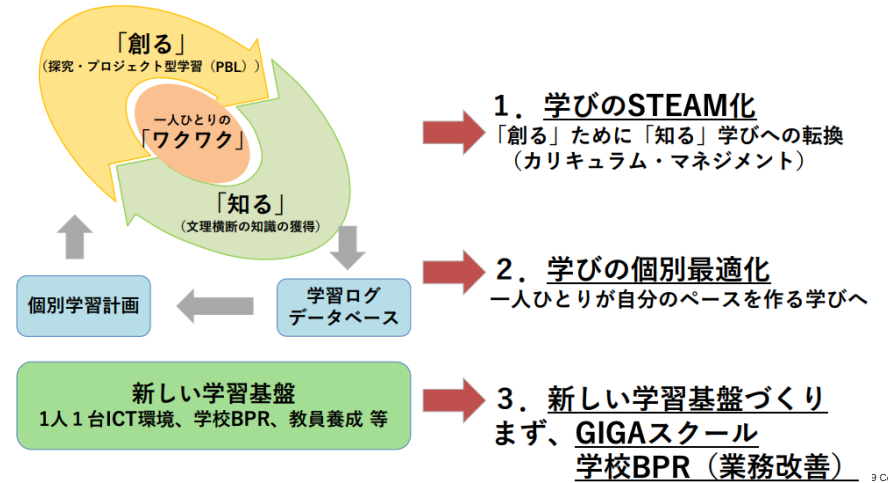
「創る」
（探究・プロジェクト型学習（PBL））

一人ひとりの
「ワクワク」

「知る」
（文理横断の知識の獲得）

個別学習計画

学習ログ
データベース

新しい学習基盤
1人１台ICT環境、学校BPR、教員養成 等

１．学びのSTEAM化
「創る」ために「知る」学びへの転換
（カリキュラム・マネジメント）

２．学びの個別最適化
一人ひとりが自分のペースを作る学びへ

３．新しい学習基盤づくり
まず、GIGAスクール
学校BPR（業務改善）

© Co